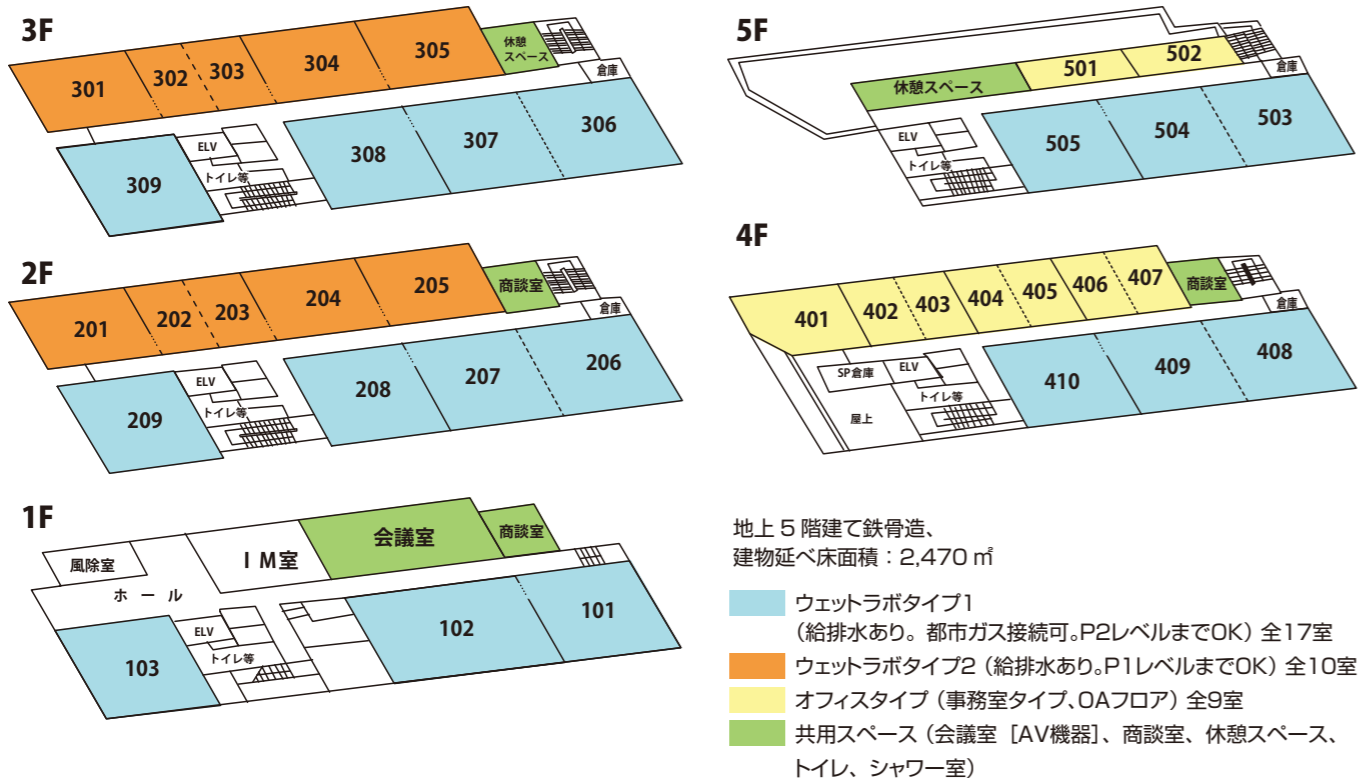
3F

301
302
303
304
305
休憩スペース
倉庫
ELV
トイレ等
309
308
307
306

2F

201
202
203
204
205
商談室
倉庫
ELV
トイレ等
209
208
207
206

1F

会議室
商談室
風除室
I M室
ホ ー ル
ELV
トイレ等
103
102
101

5F

休憩スペース
501
502
倉庫
ELV
トイレ等
505
504
503

4F

401
402
403
404
405
406
407
商談室
倉庫
SP倉庫
ELV
トイレ等
屋上
410
409
408

地上５階建て鉄骨造、
建物延べ床面積：2,470 ㎡

ウェットラボタイプ1
（給排水あり。都市ガス接続可。P2レベルまでOK）全17室
ウェットラボタイプ2（給排水あり。P1レベルまでOK）全10室
オフィスタイプ（事務室タイプ、OAフロア）全9室
共用スペース（会議室［AV機器］、商談室、休憩スペース、トイレ、シャワー室）